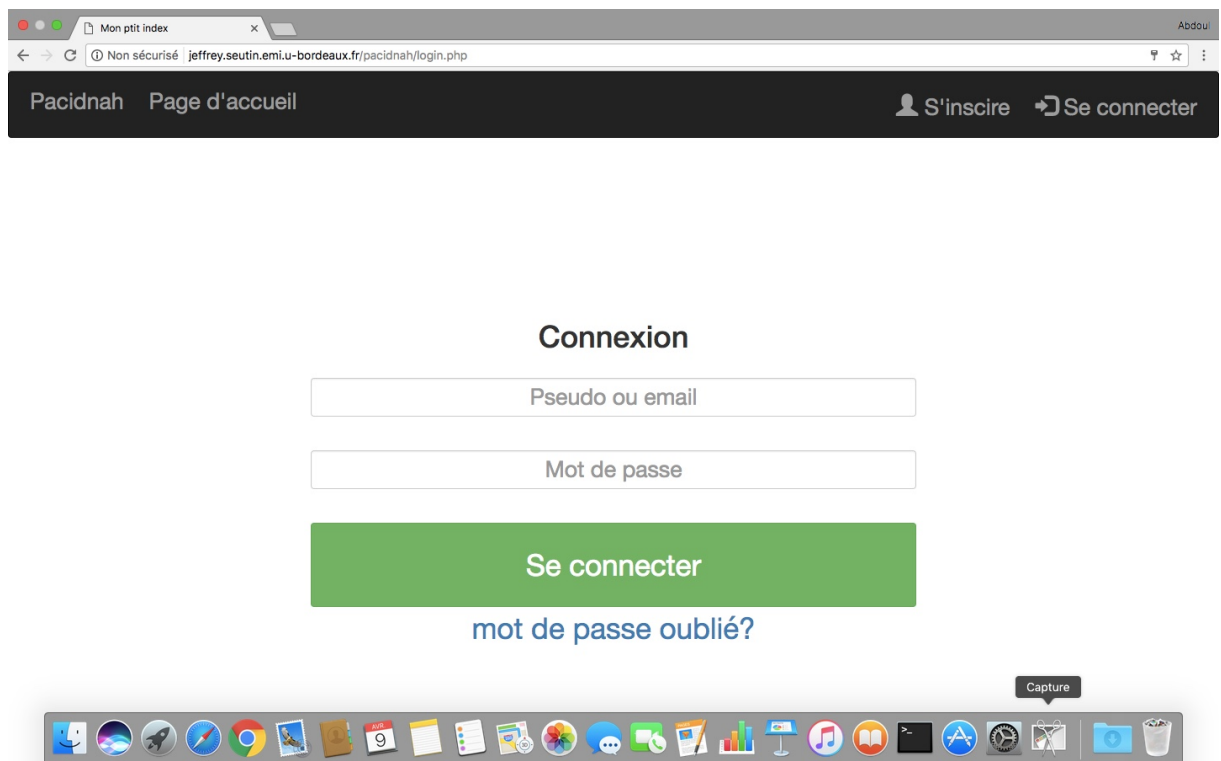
Mon ptit index
Abdoul
Non sécurisé jeffrey.seutin.emi.u-bordeaux.fr/pacidnah/login.php

Pacidnah Page d'accueil
S'inscire Se connecter

Connexion

Pseudo ou email

Mot de passe

Se connecter

mot de passe oublié?

Capture
AVR
9